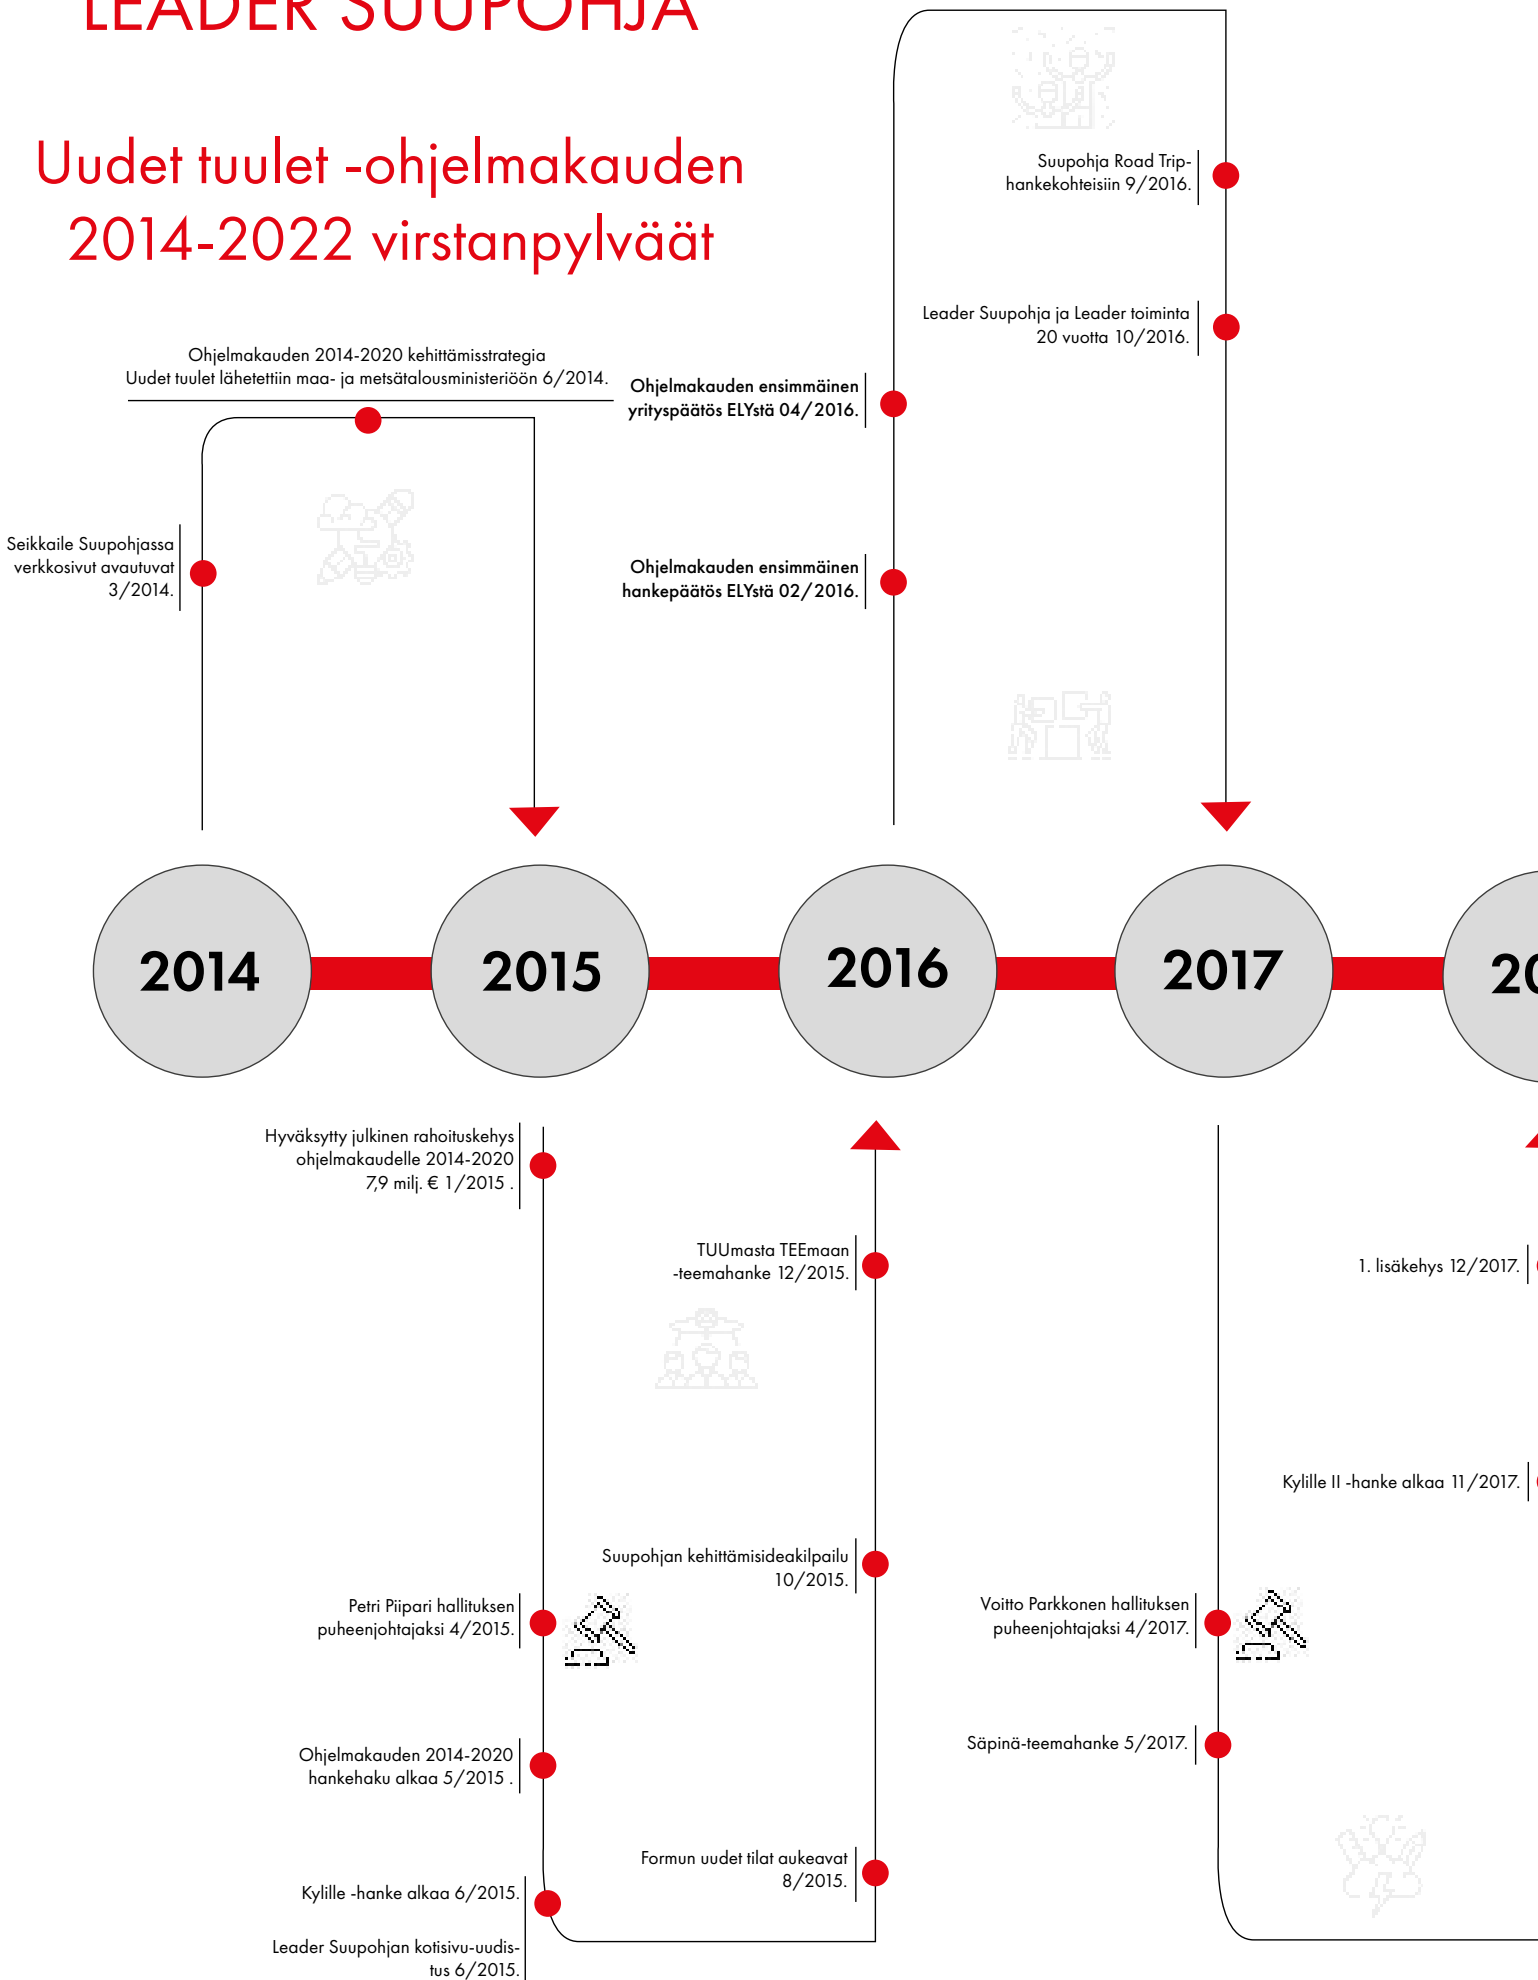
LEADER SUUPOHJA

Uudet tuulet -ohjelmakauden 2014-2022 virstanpylväät

Ohjelmakauden 2014-2020 kehittämisstrategia Uudet tuulet lähetettiin maa- ja metsätalousministeriöön 6/2014.

Seikkaile Suupohjassa verkkosivut avautuvat 3/2014.

Ohjelmakauden ensimmäinen yrityspäätös ELYstä 04/2016.

Ohjelmakauden ensimmäinen hankepäätös ELYstä 02/2016.

Suupohja Road Trip-hankekohteisiin 9/2016.

Leader Suupohja ja Leader toiminta 20 vuotta 10/2016.

2014

2015

2016

2017

20

Hyväksytty julkinen rahoituskehys ohjelmakaudelle 2014-2020 7,9 milj. € 1/2015 .

TUUmasta TEEmaan -teemahanke 12/2015.

1. lisäkehys 12/2017.

Kylille II -hanke alkaa 11/2017.

Suupohjan kehittämisideakilpailu 10/2015.

Petri Piipari hallituksen puheenjohtajaksi 4/2015.

Voitto Parkkonen hallituksen puheenjohtajaksi 4/2017.

Säpinä-teemahanke 5/2017.

Ohjelmakauden 2014-2020 hankehaku alkaa 5/2015 .

Formun uudet tilat aukeavat 8/2015.

Kylille -hanke alkaa 6/2015.

Leader Suupohjan kotisivu-uudistus 6/2015.